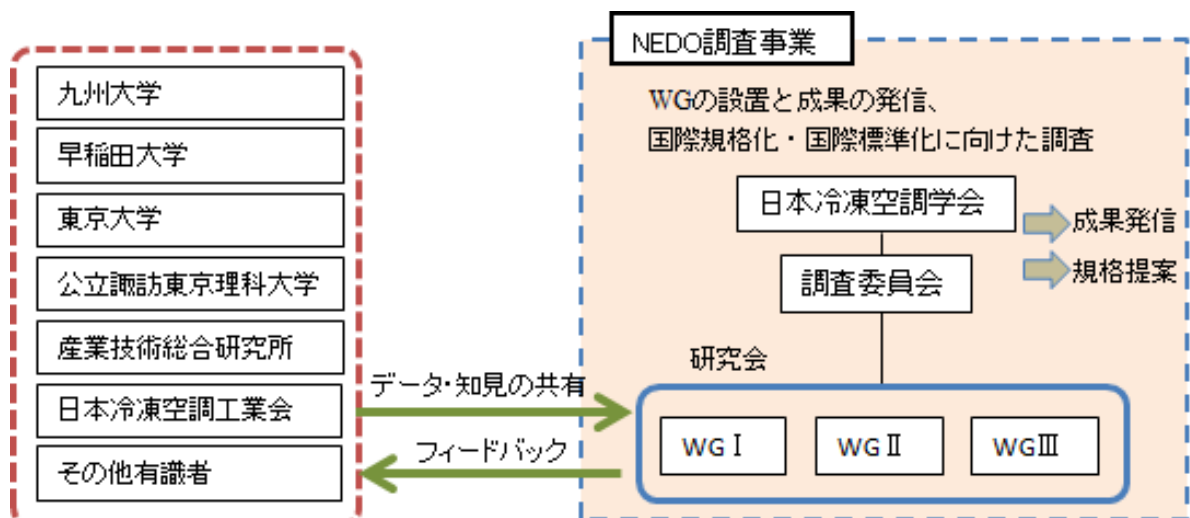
九州大学
早稲田大学
東京大学
公立諏訪東京理科大学
産業技術総合研究所
日本冷凍空調工業会
その他有識者

NEDO調査事業
WGの設置と成果の発信、
国際規格化・国際標準化に向けた調査
日本冷凍空調学会
成果発信
規格提案
調査委員会
研究会
データ・知見の共有
フィードバック
WGⅠ
WGⅡ
WGⅢ